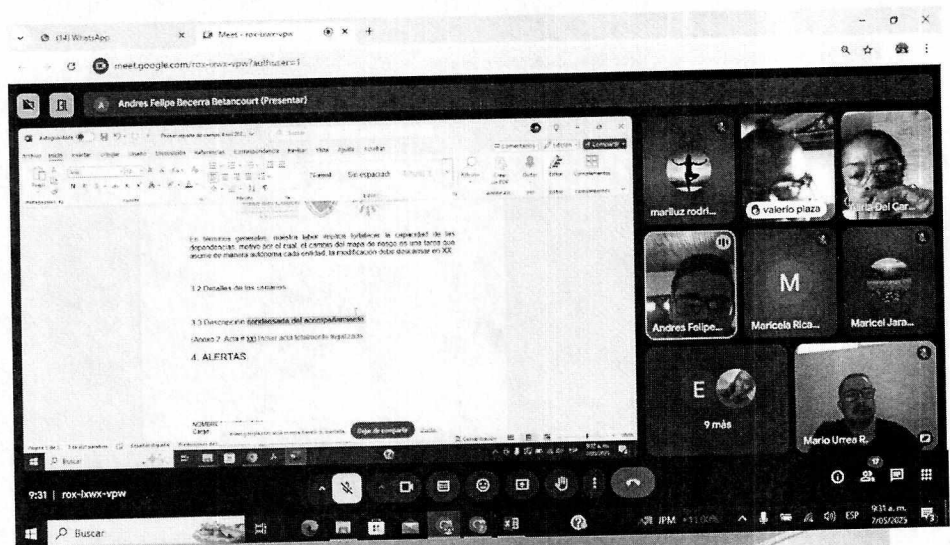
(14) WhatsApp
Meet - rox-lxwx-vpw
meet.google.com/rox-lxwx-vpw?authuser=1

Andres Felipe Becerra Betancourt (Presentar)

En términos generales, nuestra labor implica fortalecer la capacidad de las dependencias, motivo por el cual, el cambio del mapa de riesgo es una tarea que asume de manera autónoma cada entidad, la modificación debe desarrollar en XX

3.2 Detalles de los cambios

3.3 Descripción condensada del acompañamiento

(Anexo 2. Acta # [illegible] Incluir acta totalmente legalizada)

4. ALERTAS

NOMBRE
Cargo

Dejar de compartir

Buscar

mariluz rodri...
valerio plaza
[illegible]del Car...
Andres Felipe...
M
Maricela Rica...
Maricel Jara...
E
9 más
Mario Urrea R.

9:31 | rox-lxwx-vpw

Buscar
ESP
9:31 a. m.
7/05/2025